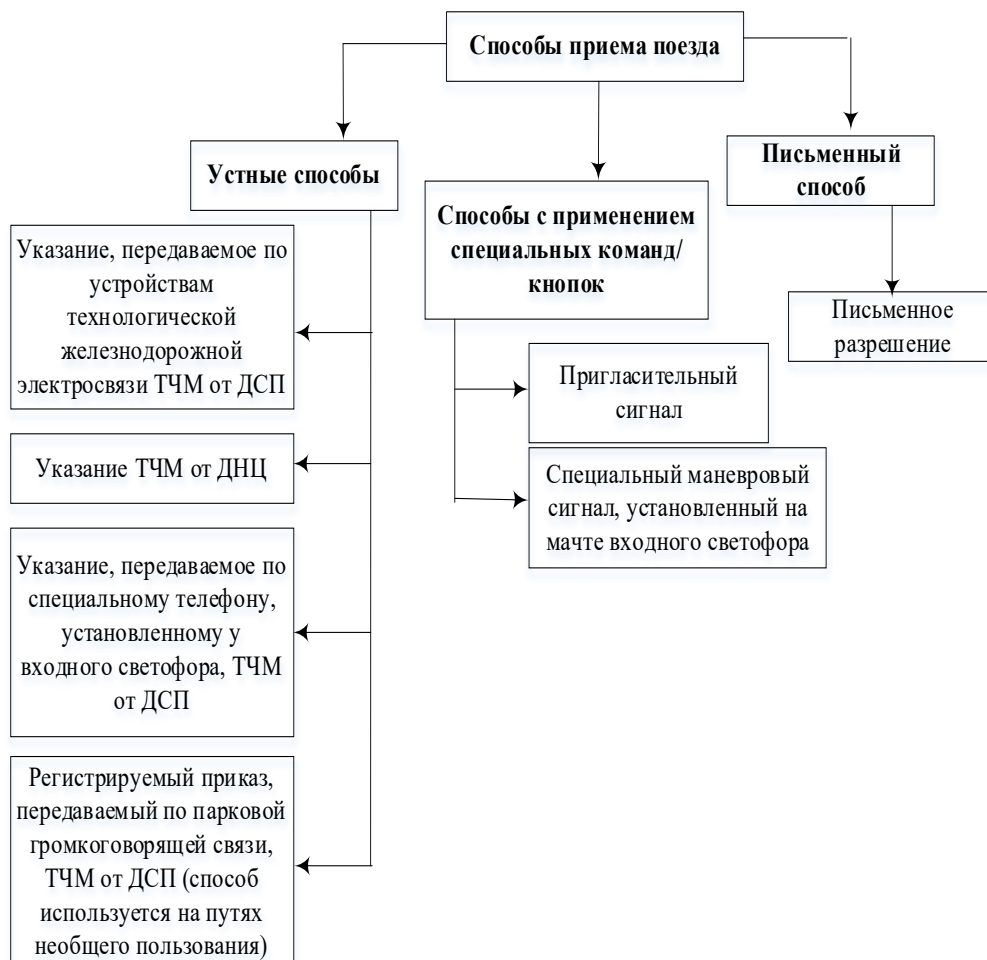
Способы приема поезда

Устные способы

Указание, передаваемое по устройствам технологической железнодорожной электросвязи ТЧМ от ДСП

Указание ТЧМ от ДНЦ

Указание, передаваемое по специальному телефону, установленному у входного светофора, ТЧМ от ДСП

Регистрируемый приказ, передаваемый по парковой громкоговорящей связи, ТЧМ от ДСП (способ используется на путях необщего пользования)

Способы с применением специальных команд/ кнопок

Пригласительный сигнал

Специальный маневровый сигнал, установленный на мачте входного светофора

Письменный способ

Письменное разрешение